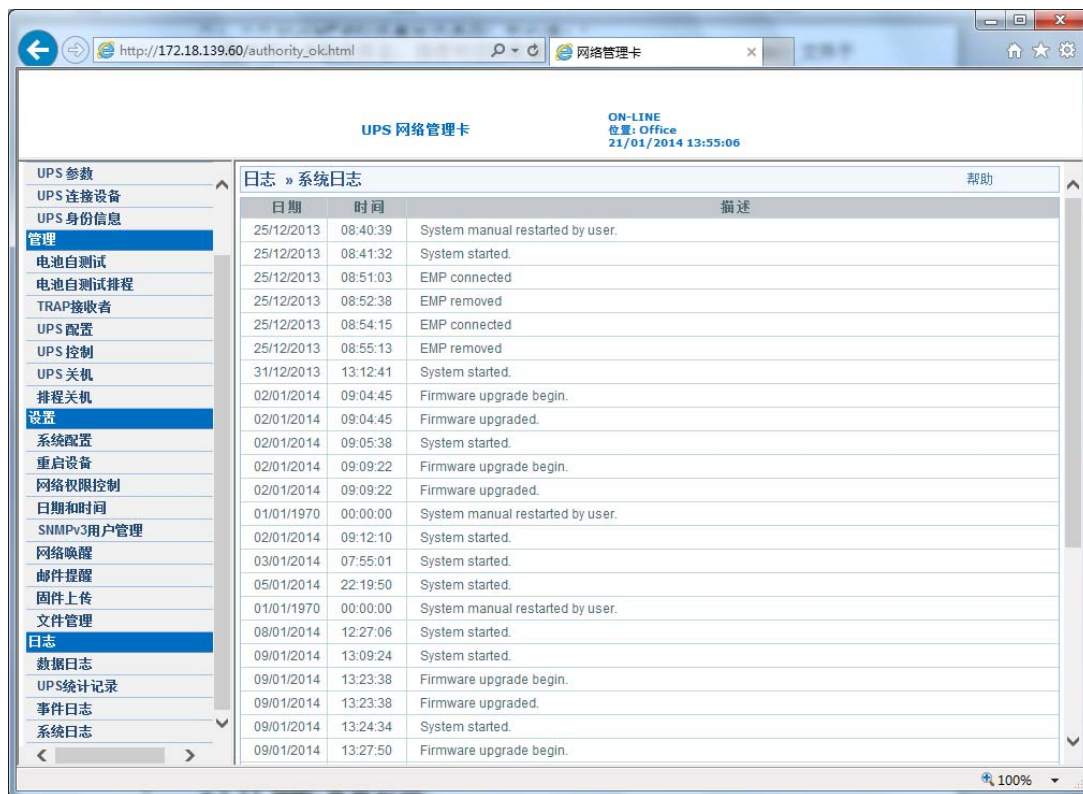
http://172.18.139.60/authority_ok.html

网络管理卡

UPS 网络管理卡

ON-LINE
位置: Office
21/01/2014 13:55:06

UPS 参数
UPS 连接设备
UPS 身份信息
管理
电池自测试
电池自测试排程
TRAP接收者
UPS 配置
UPS 控制
UPS 关机
排程关机
设置
系统配置
重启设备
网络权限控制
日期和时间
SNMPv3用户管理
网络唤醒
邮件提醒
固件上传
文件管理
日志
数据日志
UPS统计记录
事件日志
系统日志

日志 » 系统日志

帮助

| 日期 | 时间 | 描述 |
|---|---|---|
| 25/12/2013 | 08:40:39 | System manual restarted by user. |
| 25/12/2013 | 08:41:32 | System started. |
| 25/12/2013 | 08:51:03 | EMP connected |
| 25/12/2013 | 08:52:38 | EMP removed |
| 25/12/2013 | 08:54:15 | EMP connected |
| 25/12/2013 | 08:55:13 | EMP removed |
| 31/12/2013 | 13:12:41 | System started. |
| 02/01/2014 | 09:04:45 | Firmware upgrade begin. |
| 02/01/2014 | 09:04:45 | Firmware upgraded. |
| 02/01/2014 | 09:05:38 | System started. |
| 02/01/2014 | 09:09:22 | Firmware upgrade begin. |
| 02/01/2014 | 09:09:22 | Firmware upgraded. |
| 01/01/1970 | 00:00:00 | System manual restarted by user. |
| 02/01/2014 | 09:12:10 | System started. |
| 03/01/2014 | 07:55:01 | System started. |
| 05/01/2014 | 22:19:50 | System started. |
| 01/01/1970 | 00:00:00 | System manual restarted by user. |
| 08/01/2014 | 12:27:06 | System started. |
| 09/01/2014 | 13:09:24 | System started. |
| 09/01/2014 | 13:23:38 | Firmware upgrade begin. |
| 09/01/2014 | 13:23:38 | Firmware upgraded. |
| 09/01/2014 | 13:24:34 | System started. |
| 09/01/2014 | 13:27:50 | Firmware upgrade begin. |

100%